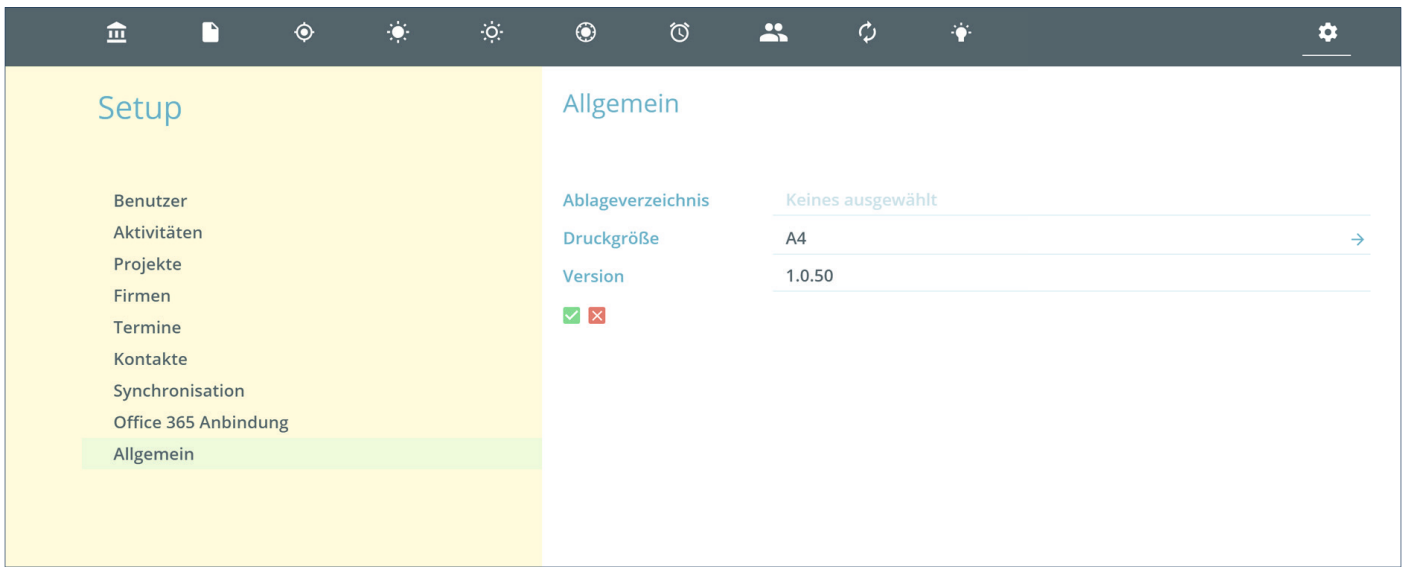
Setup

Benutzer
Aktivitäten
Projekte
Firmen
Termine
Kontakte
Synchronisation
Office 365 Anbindung
Allgemein

Allgemein

| Ablageverzeichnis | Keines ausgewählt |
|---|---|
| Druckgröße | A4 → |
| Version | 1.0.50 |